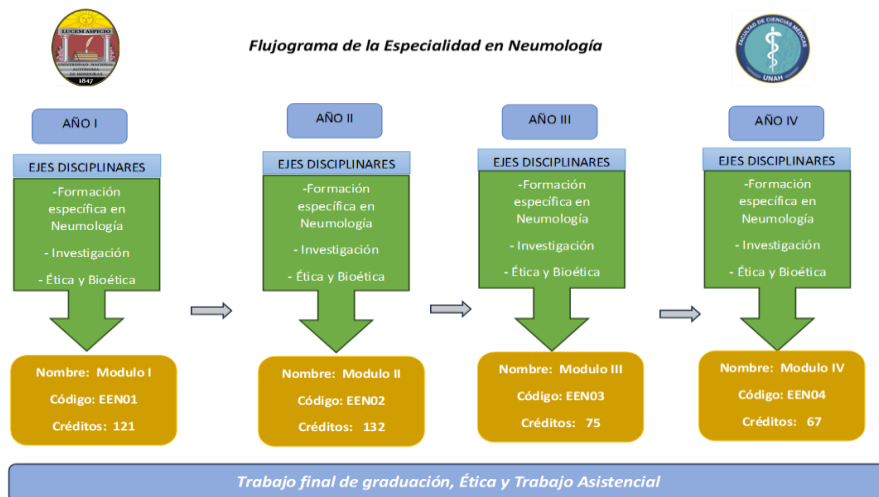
LUCEM ASPICIO
1847

Flujograma de la Especialidad en Neumología

UNAH

AÑO I

EJES DISCIPLINARES

-Formación específica en Neumología

- Investigación

- Ética y Bioética

Nombre: Modulo I

Código: EEN01

Créditos: 121

AÑO II

EJES DISCIPLINARES

-Formación específica en Neumología

- Investigación

- Ética y Bioética

Nombre: Modulo II

Código: EEN02

Créditos: 132

AÑO III

EJES DISCIPLINARES

-Formación específica en Neumología

- Investigación

- Ética y Bioética

Nombre: Modulo III

Código: EEN03

Créditos: 75

AÑO IV

EJES DISCIPLINARES

-Formación específica en Neumología

- Investigación

- Ética y Bioética

Nombre: Modulo IV

Código: EEN04

Créditos: 67

Trabajo final de graduación, Ética y Trabajo Asistencial